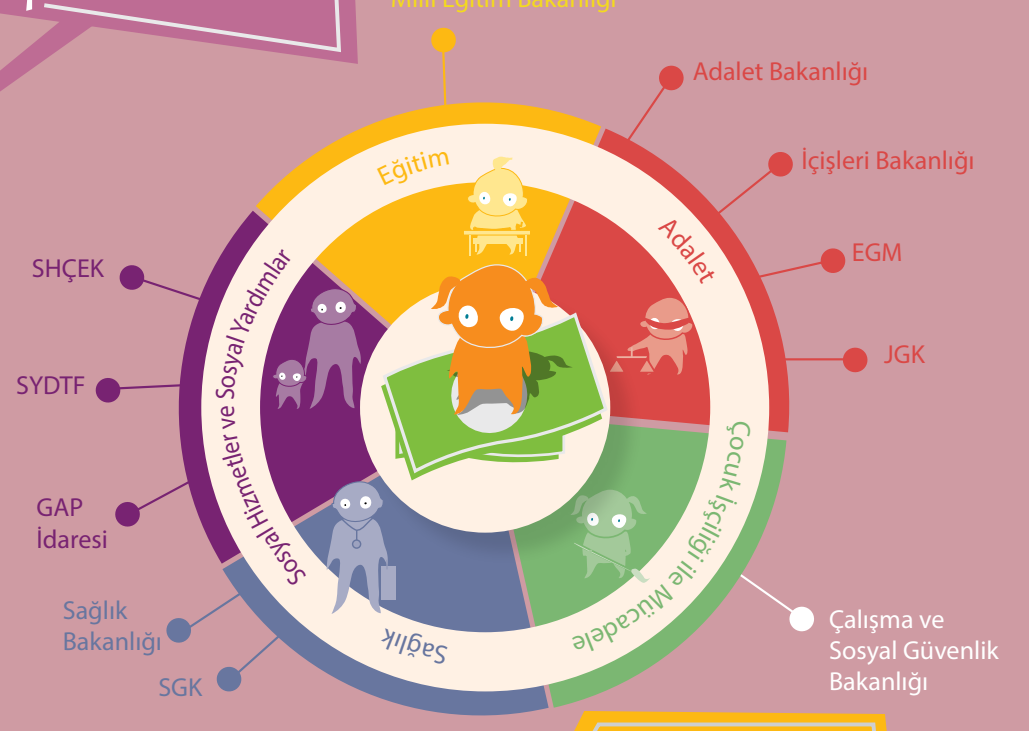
Milli Eğitim Bakanlığı

Adalet Bakanlığı

İçişleri Bakanlığı

EGM

JGK

SHÇEK

SYDTF

GAP İdaresi

Sağlık Bakanlığı

SGK

Çalışma ve Sosyal Güvenlik Bakanlığı

Eğitim

Adalet

Çocuk İşçiliği ile Mücadele

Sağlık

Sosyal Hizmetler ve Sosyal Yardımlar